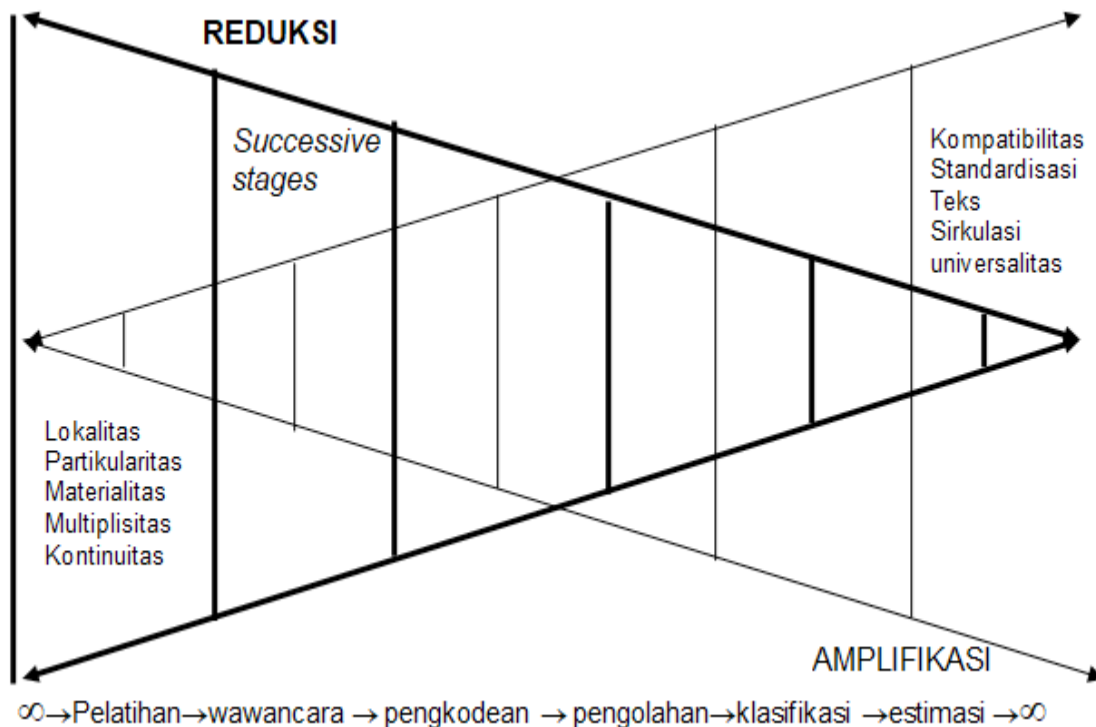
REDUKSI

Successive stages

Kompatibilitas
Standardisasi
Teks
Sirkulasi
universalitas

Lokalitas
Partikularitas
Materialitas
Multiplisitas
Kontinuitas

AMPLIFIKASI

$\infty \rightarrow$ Pelatihan $\rightarrow$ wawancara $\rightarrow$ pengkodean $\rightarrow$ pengolahan $\rightarrow$ klasifikasi $\rightarrow$ estimasi $\rightarrow \infty$